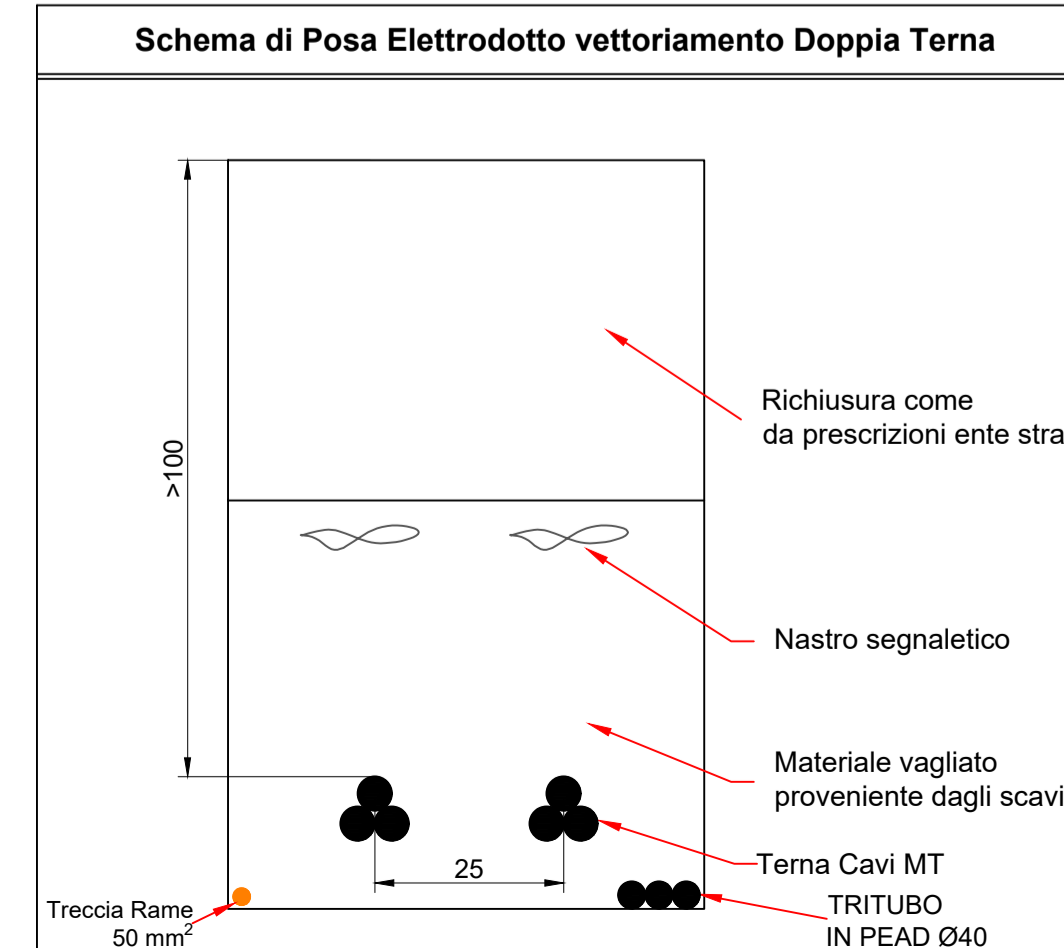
Schema di Posa Elettrodotto vettoriamento Doppia Terna

>100

Richiusura come
da prescrizioni ente stra

Nastro segnaletico

Materiale vagliato
proveniente dagli scavi

25

Terna Cavi MT

Treccia Rame
50 mm$^2$

TRITUBO
IN PEAD Ø40